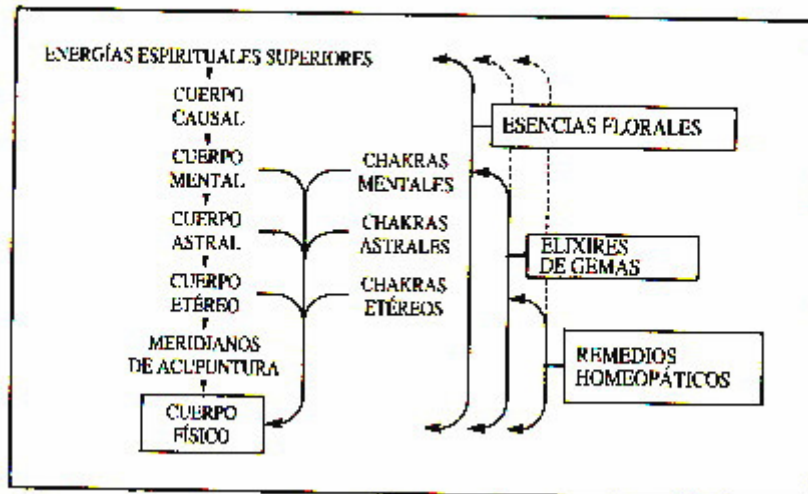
ENERGÍAS ESPIRITUALES SUPERIORES

CUERPO CAUSAL

CUERPO MENTAL

CUERPO ASTRAL

CUERPO ETÉREO

MERIDIANOS DE ACUPUNTURA

CUERPO FÍSICO

CHAKRAS MENTALES

CHAKRAS ASTRALES

CHAKRAS ETÉREOS

ESENCIAS FLORALES

ELIXIRES DE GEMAS

REMEDIOS HOMEOPÁTICOS